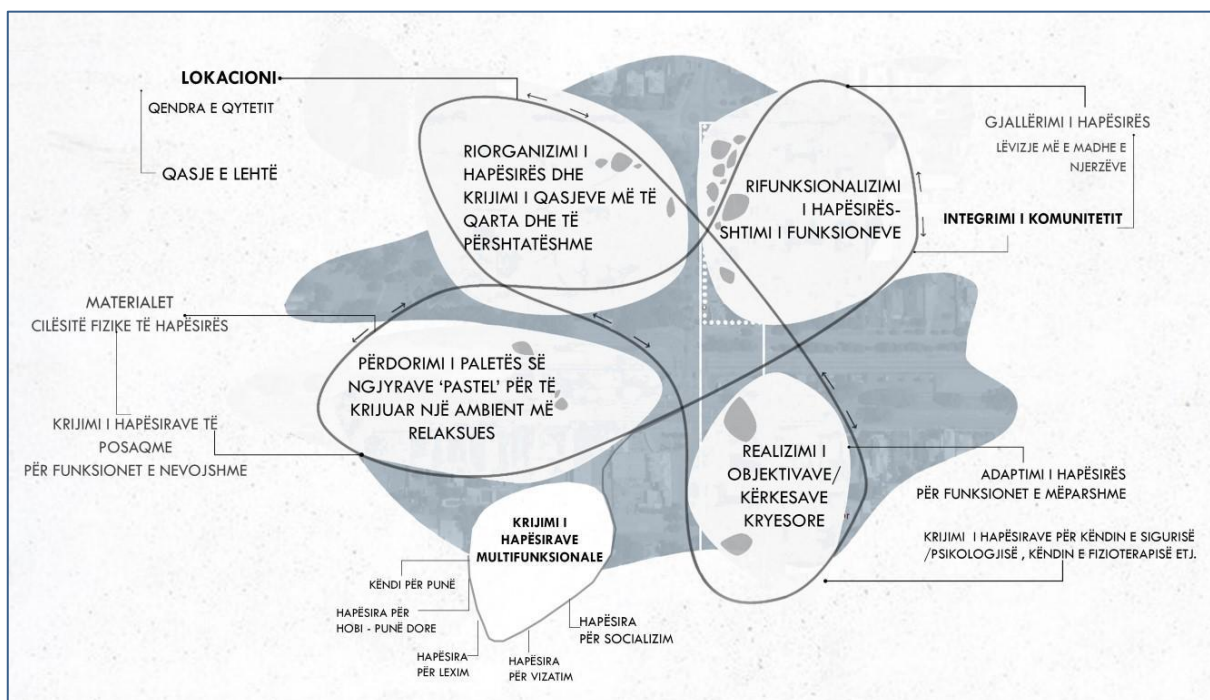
LOKACIONI

QENDRA E QYTETIT

QASJE E LEHTË

RIORGANIZIMI I HAPËSIRËS DHE KRIJIMI I QASJEVE MË TË QARTA DHE TË PËRSHTATËSHME

RIFUNKSIONALIZIMI I HAPËSIRËS-SHTIMI I FUNKSIONEVE

GJALLËRIMI I HAPËSIRËS

LËVIZJE MË E MADHE E NJERZËVE

INTEGRIMI I KOMUNITETIT

MATERIALET

CILËSITË FIZIKE TË HAPËSIRËS

PËRDORIMI I PALETËS SË NGJYRAVE 'PASTEL' PËR TË KRIJUAR NJË AMBIENT MË RELAKSUES

KRIJIMI I HAPËSIRAVE TË POSAQME PËR FUNKSIONET E NEVOJSHME

REALIZIMI I OBJEKTIVAVE/ KËRKESAVE KRYESORE

ADAPTIMI I HAPËSIRËS PËR FUNKSIONET E MËPARSHME

KRIJIMI I HAPËSIRAVE PËR KËNDIN E SIGURISË /PSIKOLOGJISË , KËNDIN E FIZIOTERAPISË ETJ.

KRIJIMI I HAPËSIRAVE MULTIFUNKSIONALE

KËNDI PËR PUNË

HAPËSIRA PËR HOBI - PUNË DORE

HAPËSIRA PËR LEXIM

HAPËSIRA PËR VIZATIM

HAPËSIRA PËR SOCIALIZIM